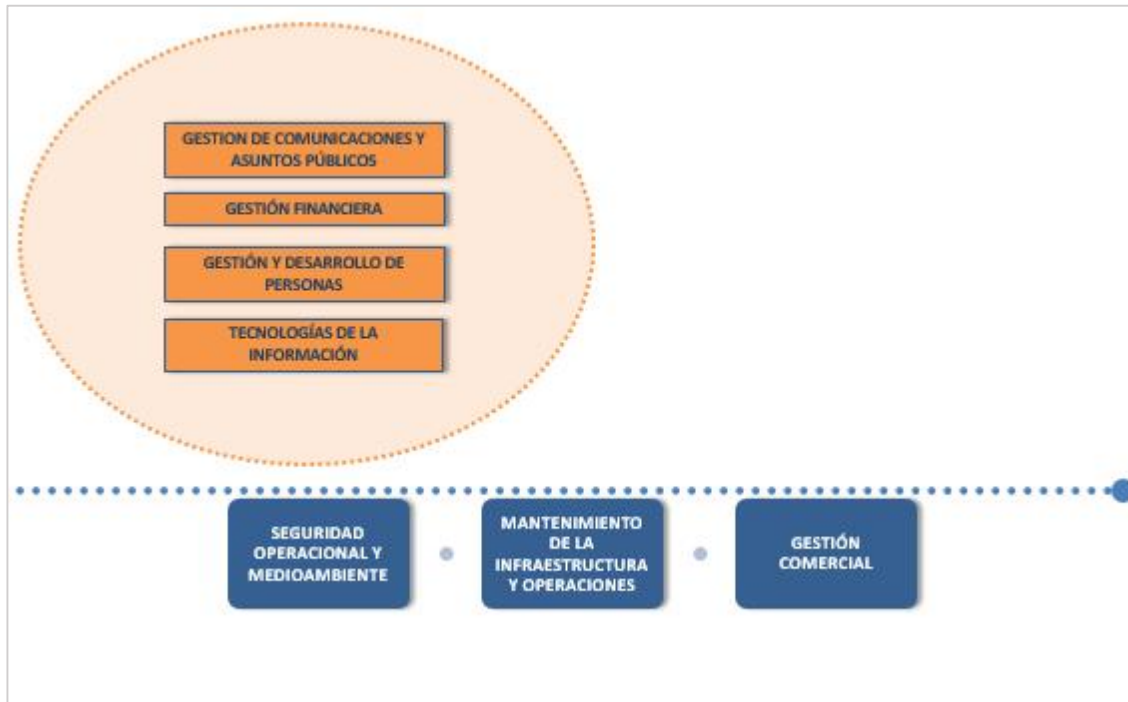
GESTION DE COMUNICACIONES Y ASUNTOS PÚBLICOS

GESTIÓN FINANCIERA

GESTIÓN Y DESARROLLO DE PERSONAS

TECNOLOGÍAS DE LA INFORMACIÓN

SEGURIDAD OPERACIONAL Y MEDIOAMBIENTE

MANTENIMIENTO DE LA INFRAESTRUCTURA Y OPERACIONES

GESTIÓN COMERCIAL